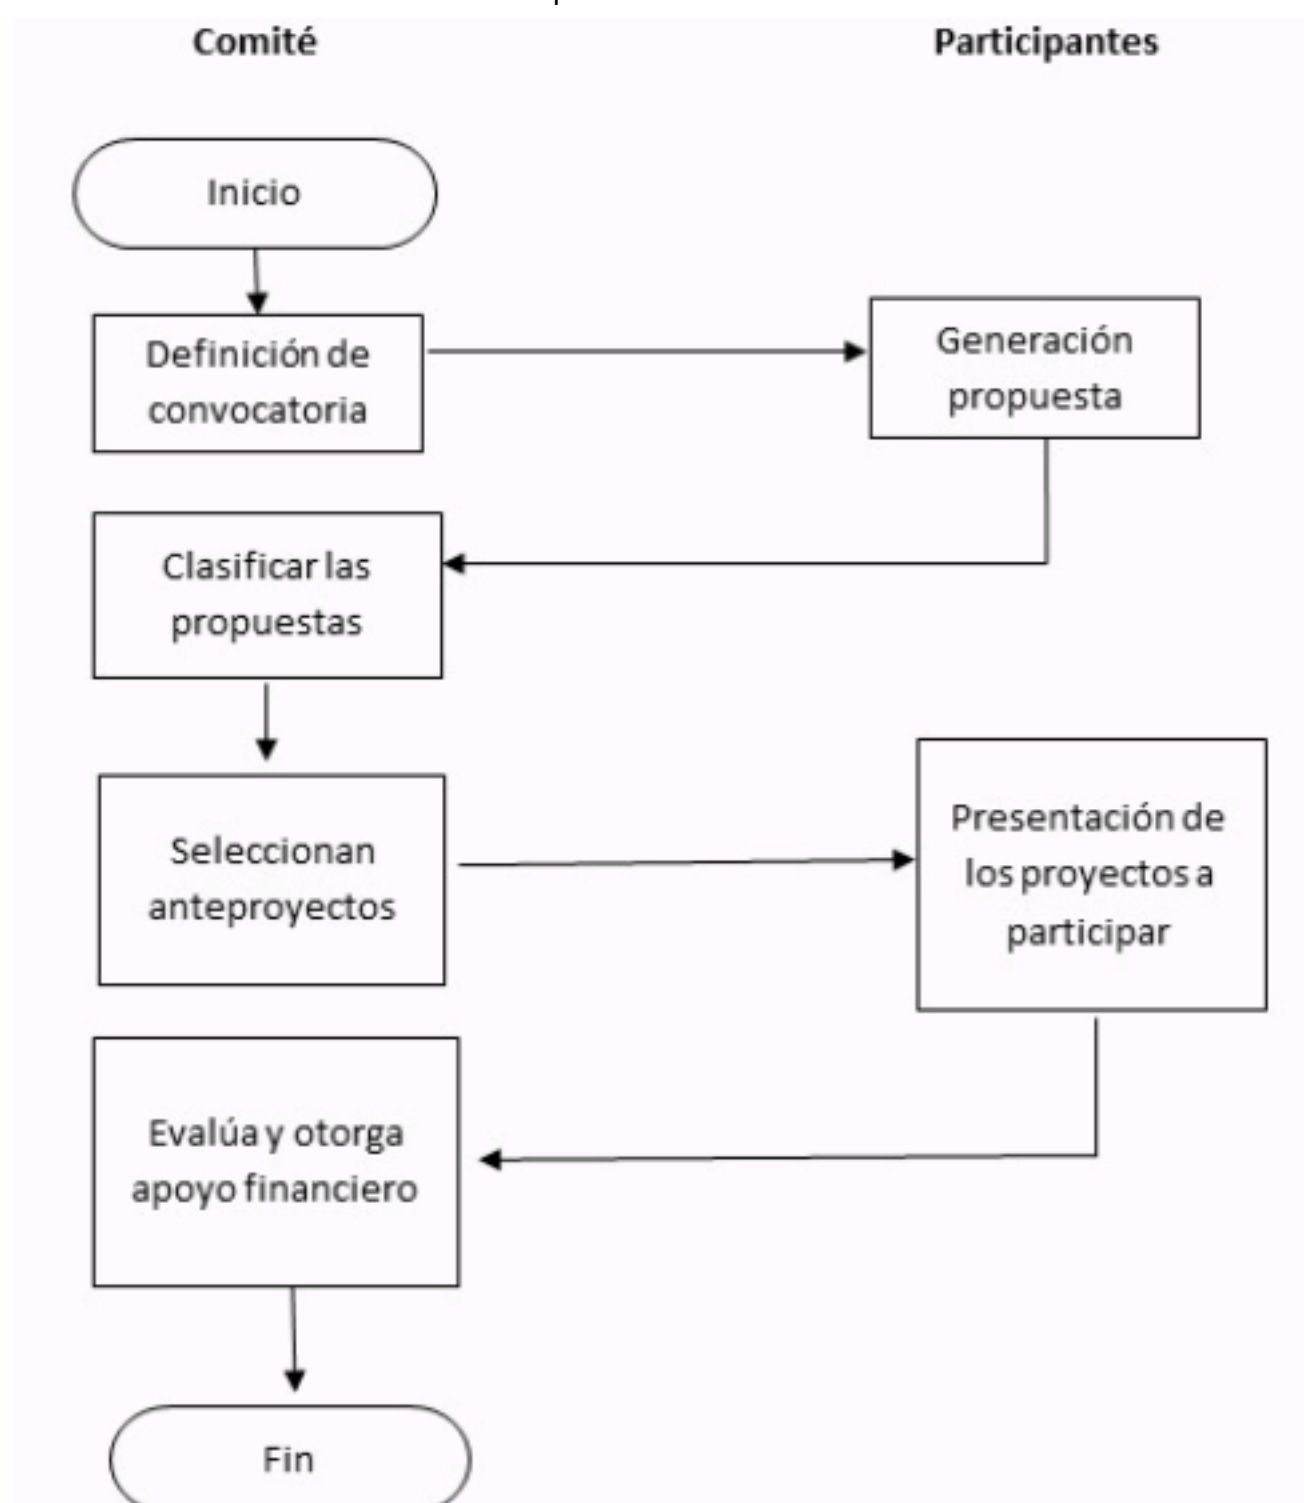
Comité

Participantes

Inicio

Definición de convocatoria

Generación propuesta

Clasificar las propuestas

Seleccionan anteproyectos

Presentación de los proyectos a participar

Evalúa y otorga apoyo financiero

Fin